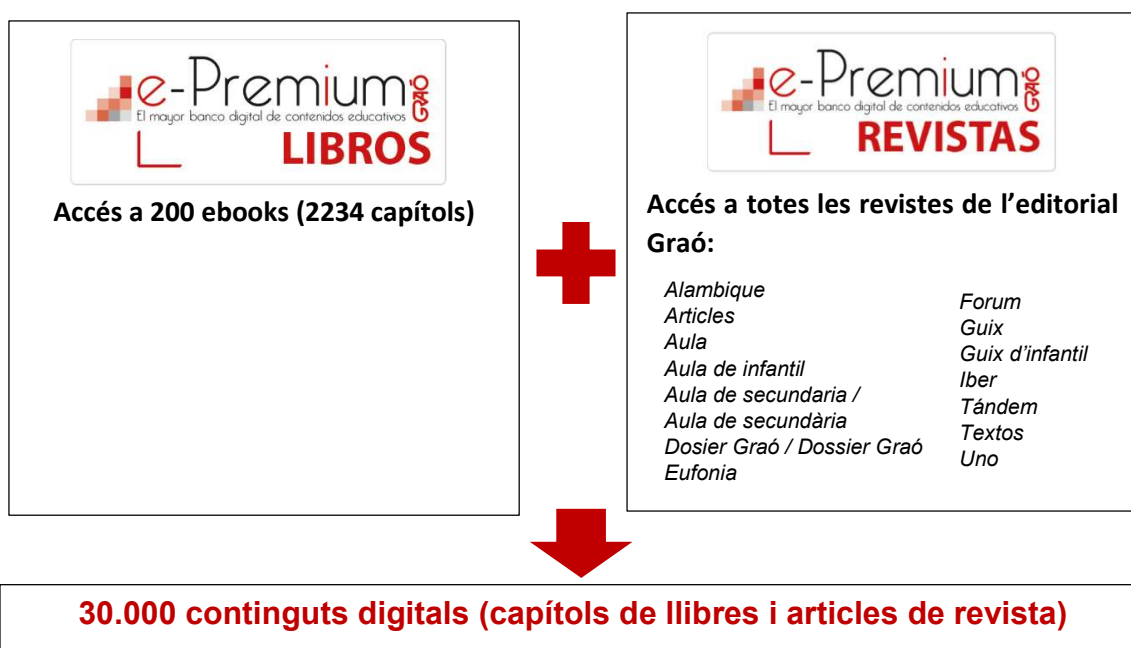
e-Premium GRAÓ
El mayor banco digital de contenidos educativos
LIBROS

Accés a 200 ebooks (2234 capítols)

e-Premium GRAÓ
El mayor banco digital de contenidos educativos
REVISTAS

Accés a totes les revistes de l'editorial Graó:

Alambique
Articles
Aula
Aula de infantil
Aula de secundaria / Aula de secundària
Dosier Graó / Dossier Graó
Eufonia

Forum
Guix
Guix d'infantil
Iber
Tándem
Textos
Uno

30.000 continguts digitals (capítols de llibres i articles de revista)